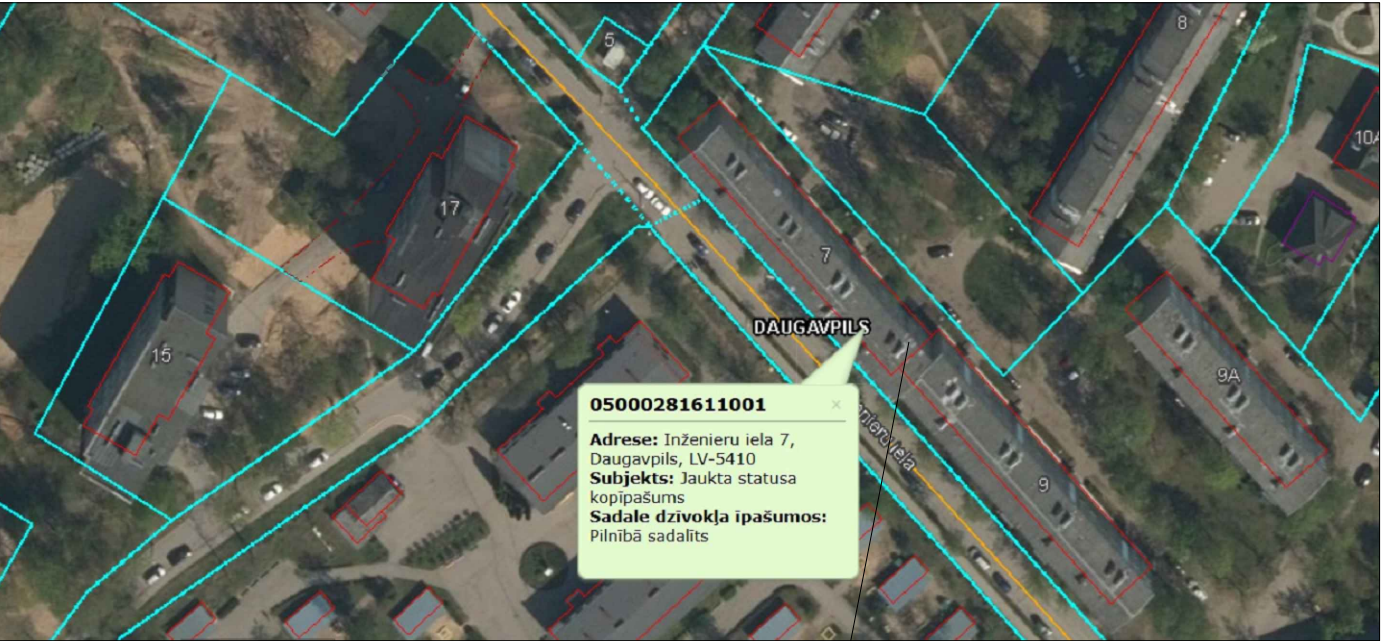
5

8

10A

17

7

15

DAUGAVPILS

9A

9

nieru iela

05000281611001 ×

**Adrese:** Inženieru iela 7, Daugavpils, LV-5410
**Subjekts:** Jaukta statusa kopīpašums
**Sadale dzīvokļa īpašumos:** Pilnībā sadalīts